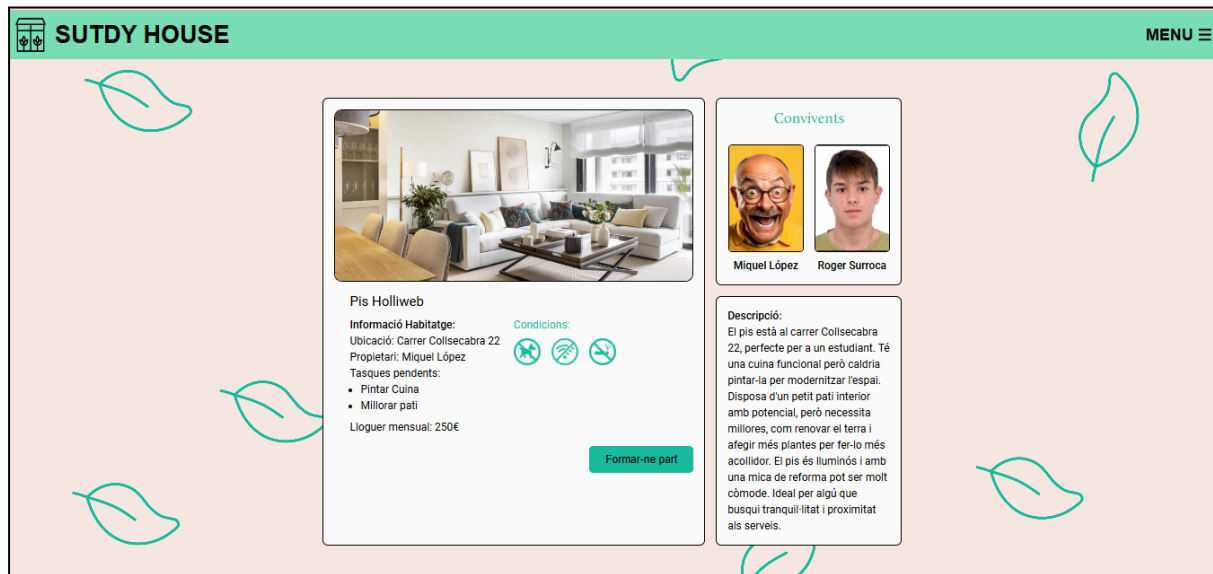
SUTDY HOUSE

MENU ☰

Pis Holliweb

**Informació Habitatge:**
Ubicació: Carrer Collsecabra 22
Propietari: Miquel López
Tasques pendents:
- Pintar Cuina
- Millorar pati

Lloguer mensual: 250€

Condicions:

Formar-ne part

Convivents

Miquel López

Roger Surroca

**Descripció:**
El pis està al carrer Collsecabra 22, perfecte per a un estudiant. Té una cuina funcional però caldria pintar-la per modernitzar l'espai. Disposa d'un petit pati interior amb potencial, però necessita millores, com renovar el terra i afegir més plantes per fer-lo més acollidor. El pis és lluminós i amb una mica de reforma pot ser molt còmode. Ideal per algú que busqui tranquil·litat i proximitat als serveis.